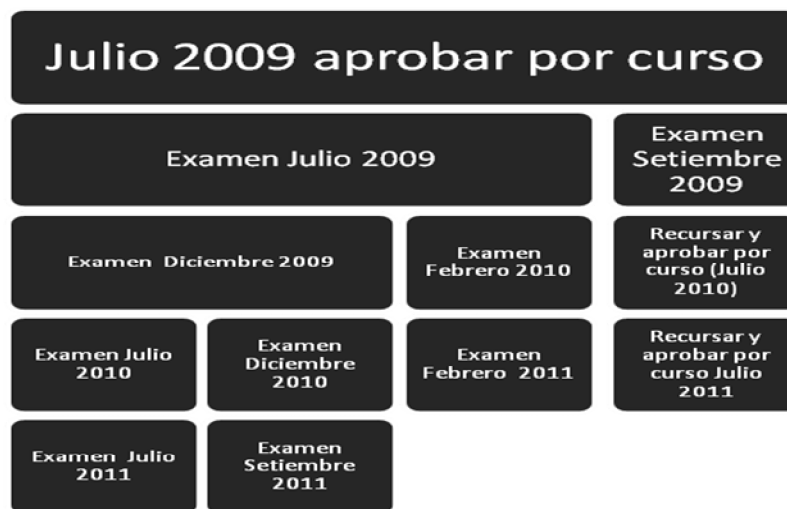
Julio 2009 aprobar por curso

Examen Julio 2009

Examen Setiembre 2009

Examen Diciembre 2009

Examen Febrero 2010

Recursar y aprobar por curso (Julio 2010)

Examen Julio 2010

Examen Diciembre 2010

Examen Febrero 2011

Recursar y aprobar por curso Julio 2011

Examen Julio 2011

Examen Setiembre 2011